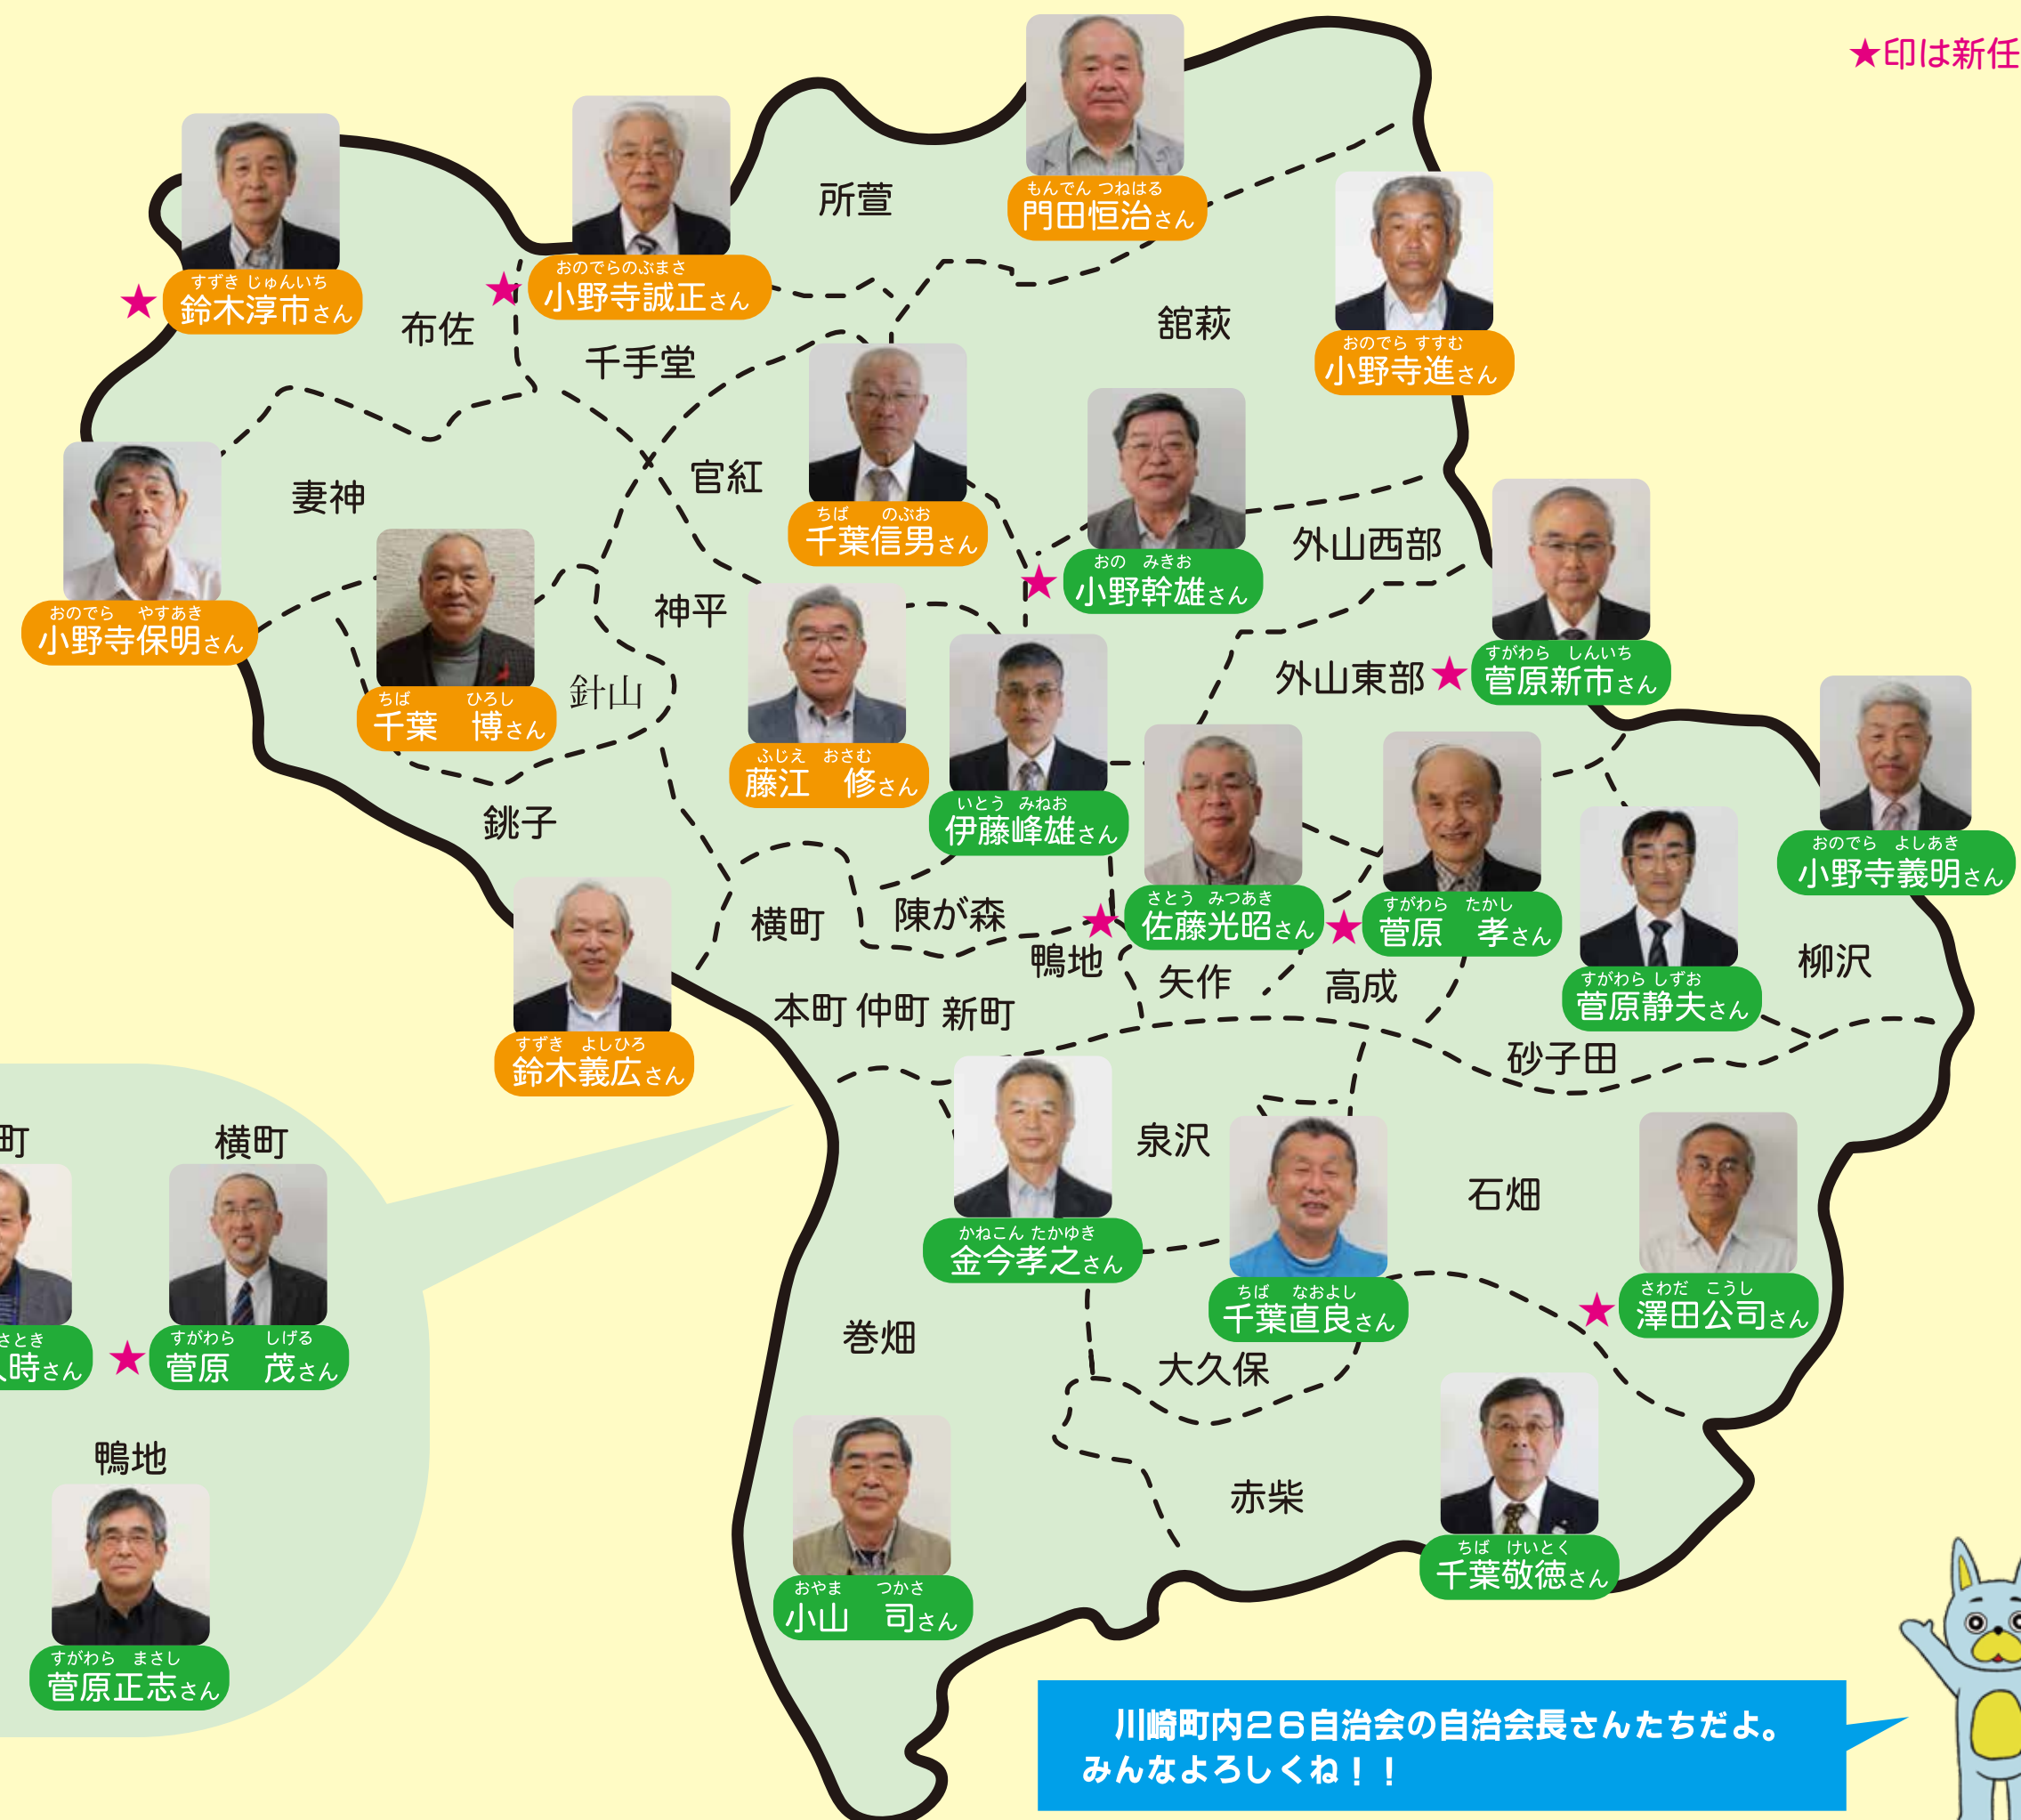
★印は新任

すずき じゅんいち
★鈴木淳市さん

おのでらのぶまさ
★小野寺誠正さん

所萱

もんでん つねはる
門田恒治さん

おのでら すすむ
小野寺進さん

布佐

千手堂

舘萩

妻神

官紅

ちば のぶお
千葉信男さん

おの みきお
★小野幹雄さん

外山西部

おのでら やすあき
小野寺保明さん

神平

ちば ひろし
千葉 博さん

針山

外山東部

すがわら しんいち
★菅原新市さん

ふじえ おさむ
藤江 修さん

いとう みねお
伊藤峰雄さん

銚子

おのでら よしあき
小野寺義明さん

横町

陣が森

さとう みつあき
★佐藤光昭さん

すがわら たかし
★菅原 孝さん

すがわら しずお
菅原静夫さん

柳沢

鴨地

矢作

高成

すずき よしひろ
鈴木義広さん

本町 仲町 新町

砂子田

町

横町

泉沢

石畑

かねこん たかゆき
金今孝之さん

ちば なおよし
千葉直良さん

さわだ こうし
★澤田公司さん

さとき
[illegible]時さん

すがわら しげる
★菅原 茂さん

巻畑

大久保

鴨地

赤柴

おやま つかさ
小山 司さん

ちば けいとく
千葉敬徳さん

すがわら まさし
菅原正志さん

川崎町内２６自治会の自治会長さんたちだよ。
みんなよろしくね！！